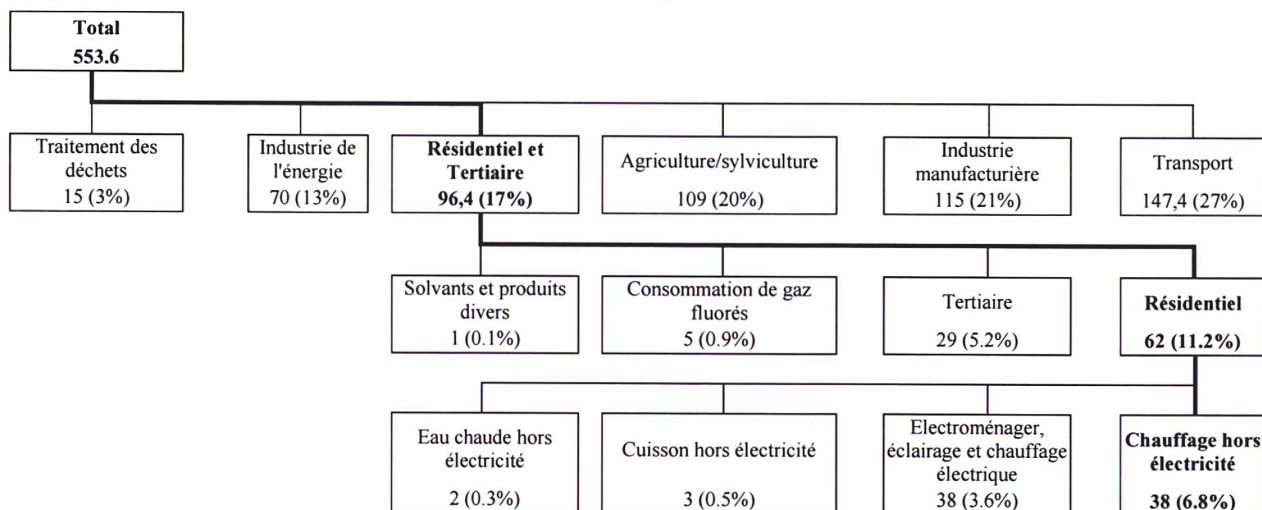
Total
553.6

Traitement des déchets
15 (3%)

Industrie de l'énergie
70 (13%)

Résidentiel et Tertiaire
96,4 (17%)

Agriculture/sylviculture
109 (20%)

Industrie manufacturière
115 (21%)

Transport
147,4 (27%)

Solvants et produits divers
1 (0.1%)

Consommation de gaz fluorés
5 (0.9%)

Tertiaire
29 (5.2%)

Résidentiel
62 (11.2%)

Eau chaude hors électricité
2 (0.3%)

Cuisson hors électricité
3 (0.5%)

Electroménager, éclairage et chauffage électrique
38 (3.6%)

Chauffage hors électricité
38 (6.8%)